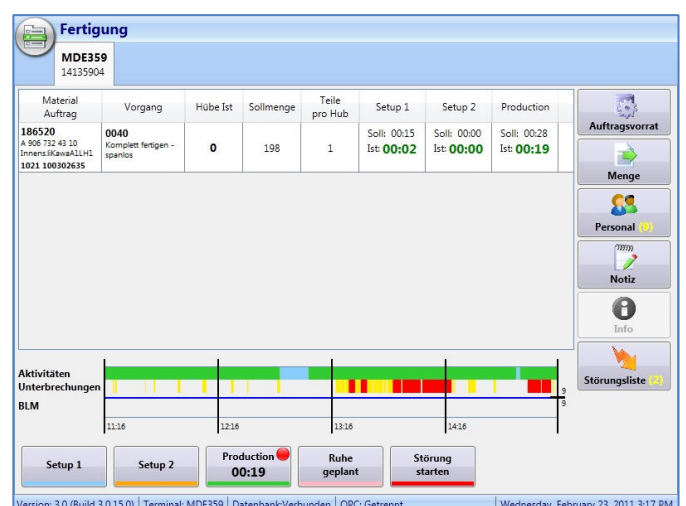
Fertigung

MDE359
14135904

| Material Auftrag | Vorgang | Hübe Ist | Sollmenge | Teile pro Hub | Setup 1 | Setup 2 | Production |
|---|---|---|---|---|---|---|---|
| 186520 A 906 732 43 10 Innens.liKawaA1LH1 1021 100302635 | 0040 Komplett fertigen - spanlos | 0 | 198 | 1 | Soll: 00:15 Ist: 00:02 | Soll: 00:00 Ist: 00:00 | Soll: 00:28 Ist: 00:19 |

Auftragsvorrat
Menge
Personal (0)
Notiz
Info
Störungsliste (2)

Aktivitäten
Unterbrechungen
BLM
9
9
11:16
12:16
13:16
14:16

Setup 1
Setup 2
Production
00:19
Ruhe geplant
Störung starten

Version: 3.0 (Build 3.0.15.0) | Terminal: MDE359 | Datenbank:Verbunden | OPC: Getrennt | Wednesday, February 23, 2011 3:17 PM